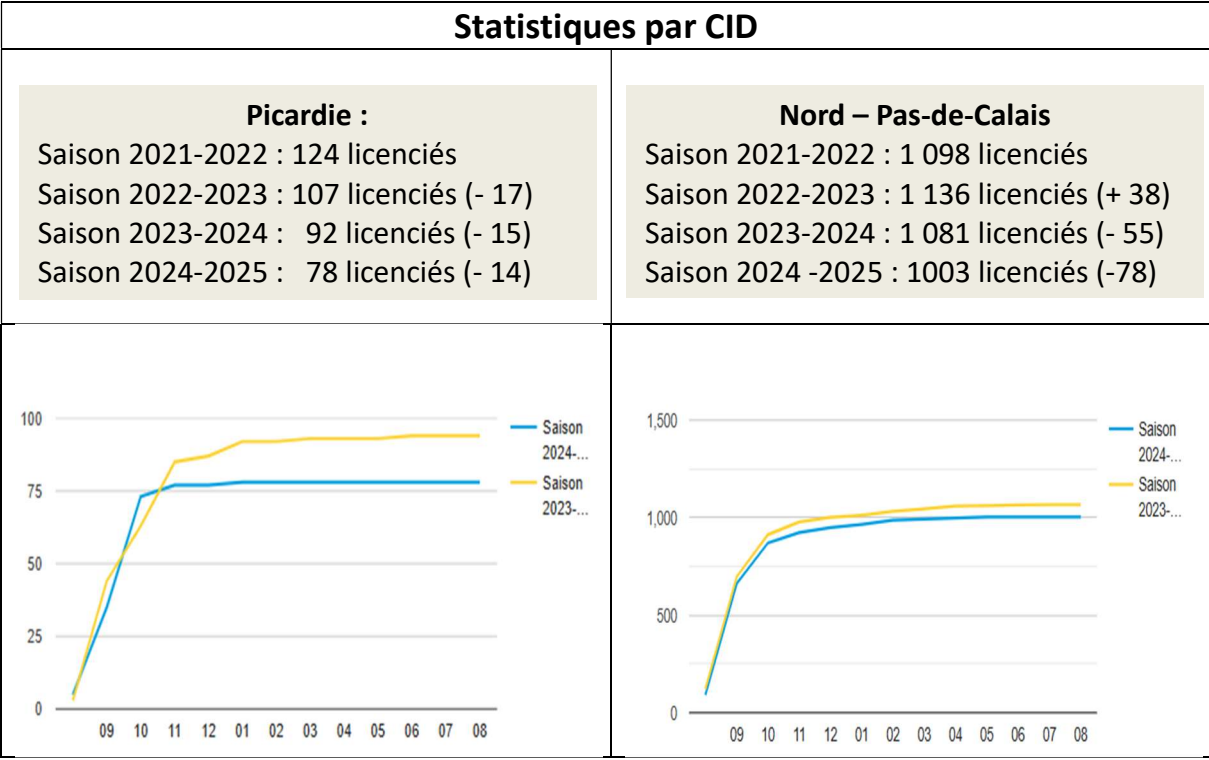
Statistiques par CID

Picardie :
Saison 2021-2022 : 124 licenciés
Saison 2022-2023 : 107 licenciés (- 17)
Saison 2023-2024 : 92 licenciés (- 15)
Saison 2024-2025 : 78 licenciés (- 14)

Nord – Pas-de-Calais
Saison 2021-2022 : 1 098 licenciés
Saison 2022-2023 : 1 136 licenciés (+ 38)
Saison 2023-2024 : 1 081 licenciés (- 55)
Saison 2024 -2025 : 1003 licenciés (-78)

100
75
50
25
0
09 10 11 12 01 02 03 04 05 06 07 08
Saison 2024-...
Saison 2023-...

1,500
1,000
500
0
09 10 11 12 01 02 03 04 05 06 07 08
Saison 2024-...
Saison 2023-...